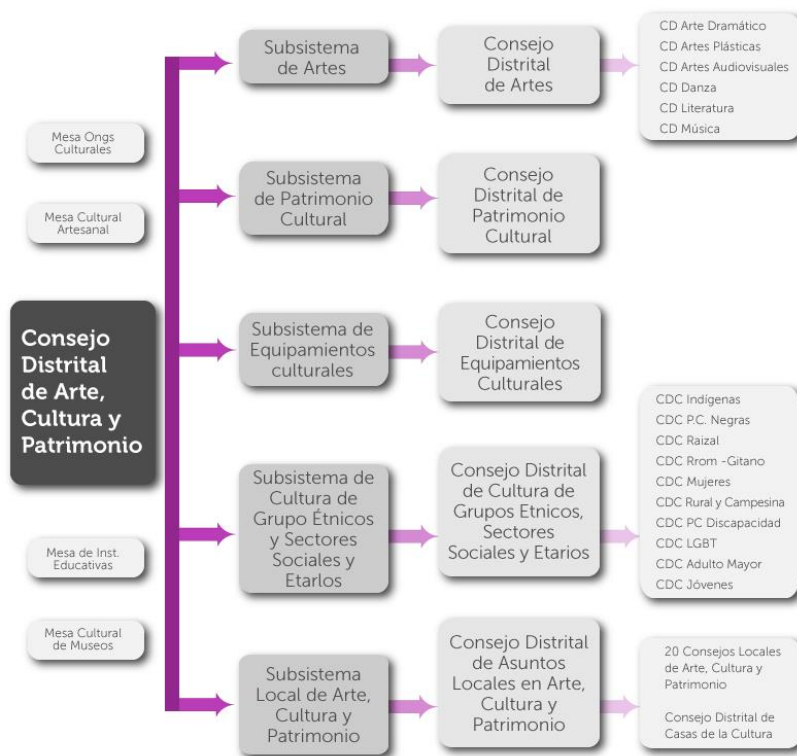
Mesa Ongs Culturales

Mesa Cultural Artesanal

Consejo Distrital de Arte, Cultura y Patrimonio

Mesa de Inst. Educativas

Mesa Cultural de Museos

Subsistema de Artes

Consejo Distrital de Artes

CD Arte Dramático
CD Artes Plásticas
CD Artes Audiovisuales
CD Danza
CD Literatura
CD Música

Subsistema de Patrimonio Cultural

Consejo Distrital de Patrimonio Cultural

Subsistema de Equipamientos culturales

Consejo Distrital de Equipamientos Culturales

Subsistema de Cultura de Grupo Étnicos y Sectores Sociales y Etarlos

Consejo Distrital de Cultura de Grupos Etnicos, Sectores Sociales y Etarios

CDC Indígenas
CDC P.C. Negras
CDC Raizal
CDC Rrom -Gitano
CDC Mujeres
CDC Rural y Campesina
CDC PC Discapacidad
CDC LGBT
CDC Adulto Mayor
CDC Jóvenes

Subsistema Local de Arte, Cultura y Patrimonio

Consejo Distrital de Asuntos Locales en Arte, Cultura y Patrimonio

20 Consejos Locales de Arte, Cultura y Patrimonio

Consejo Distrital de Casas de la Cultura